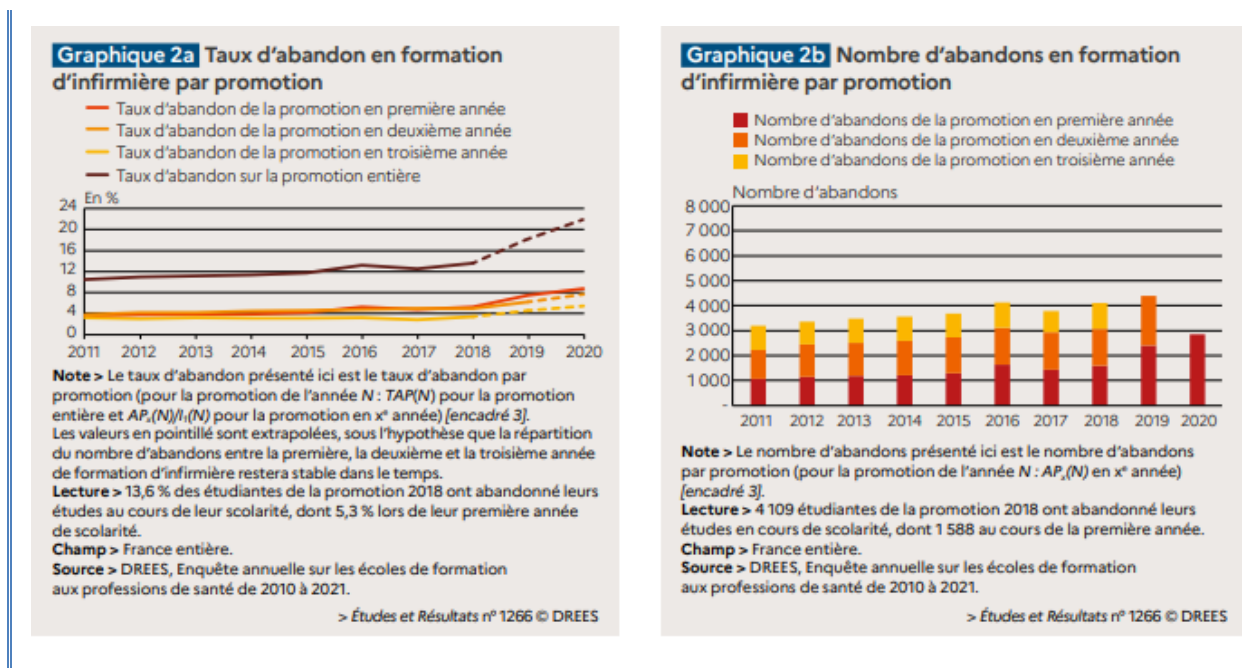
Graphique 2a Taux d'abandon en formation d'infirmière par promotion

Taux d'abandon de la promotion en première année
Taux d'abandon de la promotion en deuxième année
Taux d'abandon de la promotion en troisième année
Taux d'abandon sur la promotion entière

En %
24
20
16
12
8
4
0
2011 2012 2013 2014 2015 2016 2017 2018 2019 2020

Note > Le taux d'abandon présenté ici est le taux d'abandon par promotion (pour la promotion de l'année $N$ : $TAP(N)$ pour la promotion entière et $AP_x(N)/I_1(N)$ pour la promotion en $x^e$ année) [encadré 3].
Les valeurs en pointillé sont extrapolées, sous l'hypothèse que la répartition du nombre d'abandons entre la première, la deuxième et la troisième année de formation d'infirmière restera stable dans le temps.
Lecture > 13,6 % des étudiantes de la promotion 2018 ont abandonné leurs études au cours de leur scolarité, dont 5,3 % lors de leur première année de scolarité.
Champ > France entière.
Source > DREES, Enquête annuelle sur les écoles de formation aux professions de santé de 2010 à 2021.

> Études et Résultats n° 1266 © DREES

Graphique 2b Nombre d'abandons en formation d'infirmière par promotion

Nombre d'abandons de la promotion en première année
Nombre d'abandons de la promotion en deuxième année
Nombre d'abandons de la promotion en troisième année

Nombre d'abandons
8 000
7 000
6 000
5 000
4 000
3 000
2 000
1 000
-
2011 2012 2013 2014 2015 2016 2017 2018 2019 2020

Note > Le nombre d'abandons présenté ici est le nombre d'abandons par promotion (pour la promotion de l'année $N$ : $AP_x(N)$ en $x^e$ année) [encadré 3].
Lecture > 4 109 étudiantes de la promotion 2018 ont abandonné leurs études en cours de scolarité, dont 1 588 au cours de la première année.
Champ > France entière.
Source > DREES, Enquête annuelle sur les écoles de formation aux professions de santé de 2010 à 2021.

> Études et Résultats n° 1266 © DREES